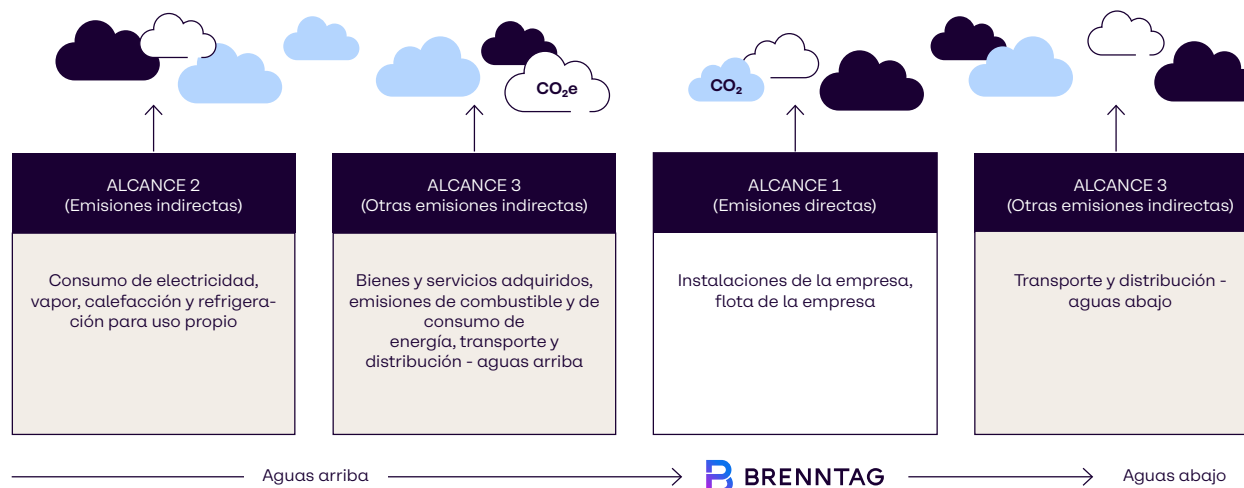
$CO_2e$

$CO_2$

ALCANCE 2
(Emisiones indirectas)

Consumo de electricidad, vapor, calefacción y refrigeración para uso propio

ALCANCE 3
(Otras emisiones indirectas)

Bienes y servicios adquiridos, emisiones de combustible y de consumo de energía, transporte y distribución - aguas arriba

ALCANCE 1
(Emisiones directas)

Instalaciones de la empresa, flota de la empresa

ALCANCE 3
(Otras emisiones indirectas)

Transporte y distribución - aguas abajo

Aguas arriba

BRENNTAG

Aguas abajo